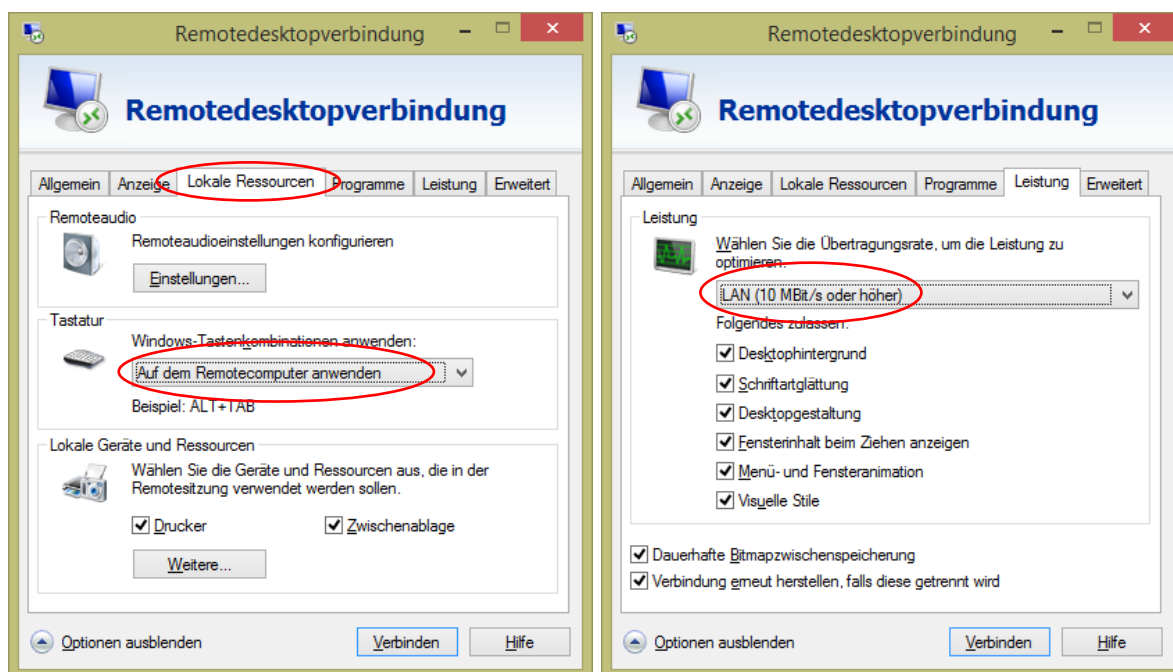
Remotedesktopverbindung

Remotedesktopverbindung

Allgemein | Anzeige | Lokale Ressourcen | Programme | Leistung | Erweitert

Remoteaudio

Remoteaudioeinstellungen konfigurieren

Einstellungen...

Tastatur

Windows-Tastenkombinationen anwenden:

Auf dem Remotecomputer anwenden

Beispiel: ALT+TAB

Lokale Geräte und Ressourcen

Wählen Sie die Geräte und Ressourcen aus, die in der Remotesitzung verwendet werden sollen.

Drucker

Zwischenablage

Weitere...

Optionen ausblenden

Verbinden

Hilfe

Remotedesktopverbindung

Remotedesktopverbindung

Allgemein | Anzeige | Lokale Ressourcen | Programme | Leistung | Erweitert

Leistung

Wählen Sie die Übertragungsrate, um die Leistung zu optimieren.

LAN (10 MBit/s oder höher)

Folgendes zulassen:

Desktophintergrund

Schriftartglättung

Desktopgestaltung

Fensterinhalt beim Ziehen anzeigen

Menü- und Fensteranimation

Visuelle Stile

Dauerhafte Bitmapzwischenspeicherung

Verbindung erneut herstellen, falls diese getrennt wird

Optionen ausblenden

Verbinden

Hilfe